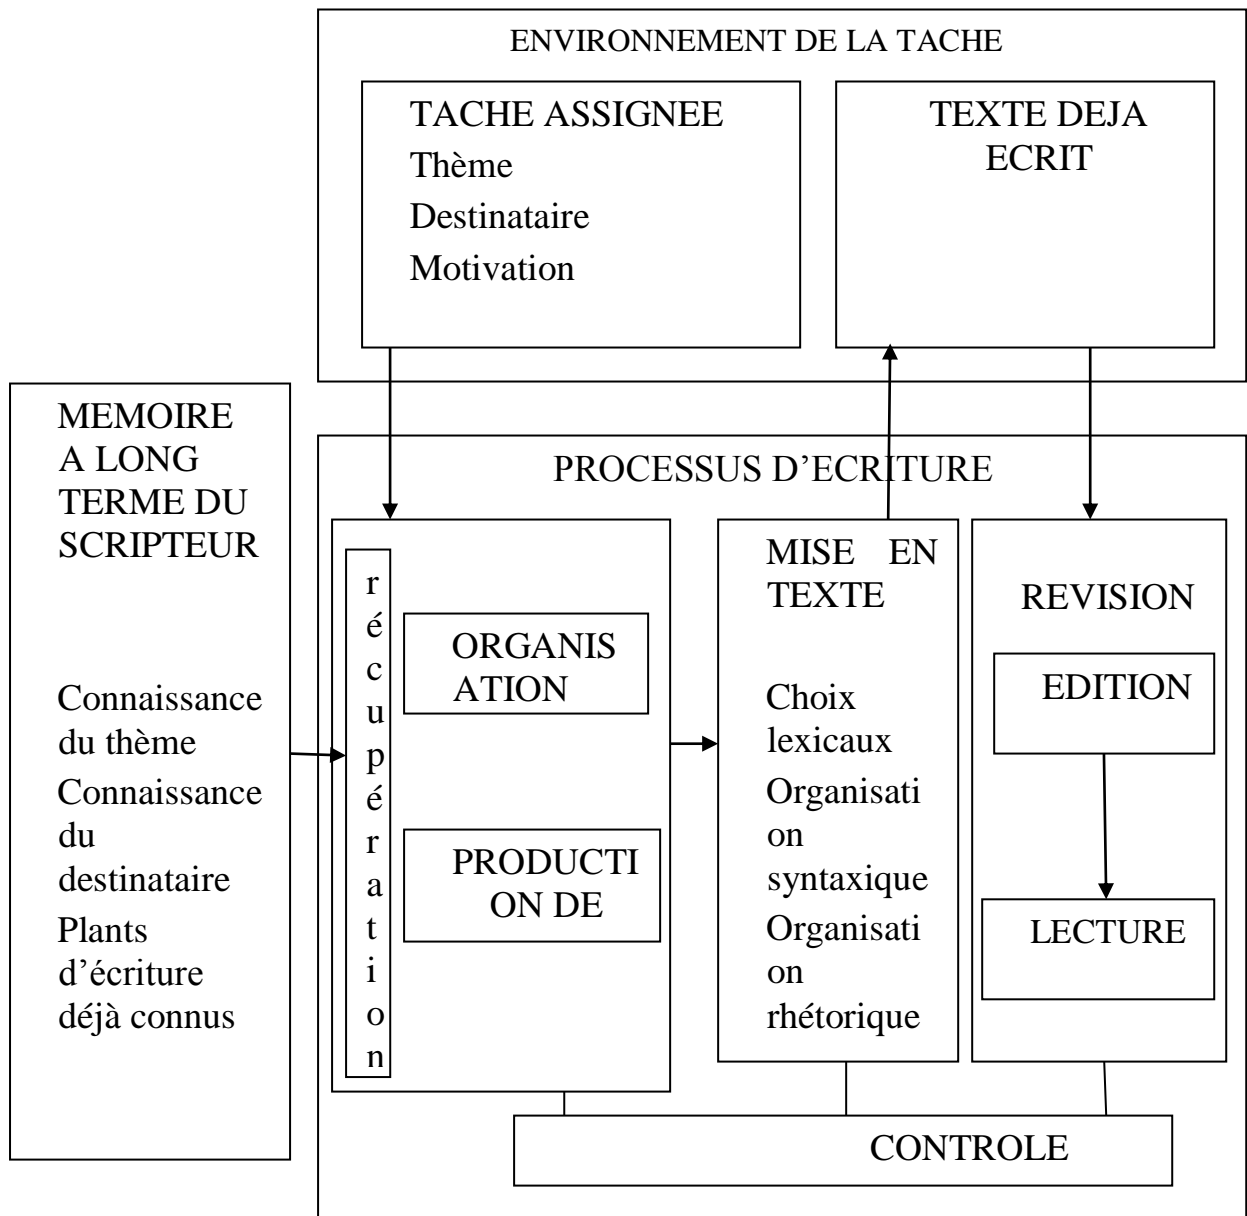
ENVIRONNEMENT DE LA TACHE

TACHE ASSIGNEE
Thème
Destinataire
Motivation

TEXTE DEJA ECRIT

MEMOIRE A LONG TERME DU SCRIPTEUR

Connaissance du thème
Connaissance du destinataire
Plants d'écriture déjà connus

PROCESSUS D'ECRITURE

récupération

ORGANISATION

PRODUCTION DE

MISE EN TEXTE

Choix lexicaux
Organisation syntaxique
Organisation rhétorique

REVISION

EDITION

LECTURE

CONTROLE